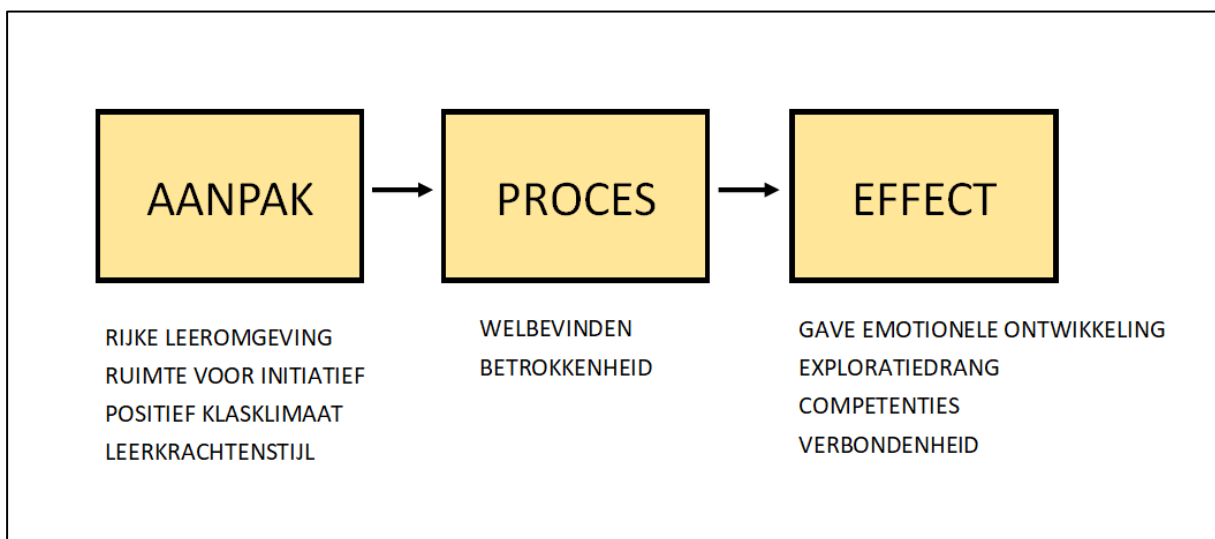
AANPAK

PROCES

EFFECT

RIJKE LEEROMGEVING
RUIMTE VOOR INITIATIEF
POSITIEF KLASKLIMAAT
LEERKRACHTENSTIJL

WELBEVINDEN
BETROKKENHEID

GAVE EMOTIONELE ONTWIKKELING
EXPLORATIEDRANG
COMPETENTIES
VERBONDENHEID